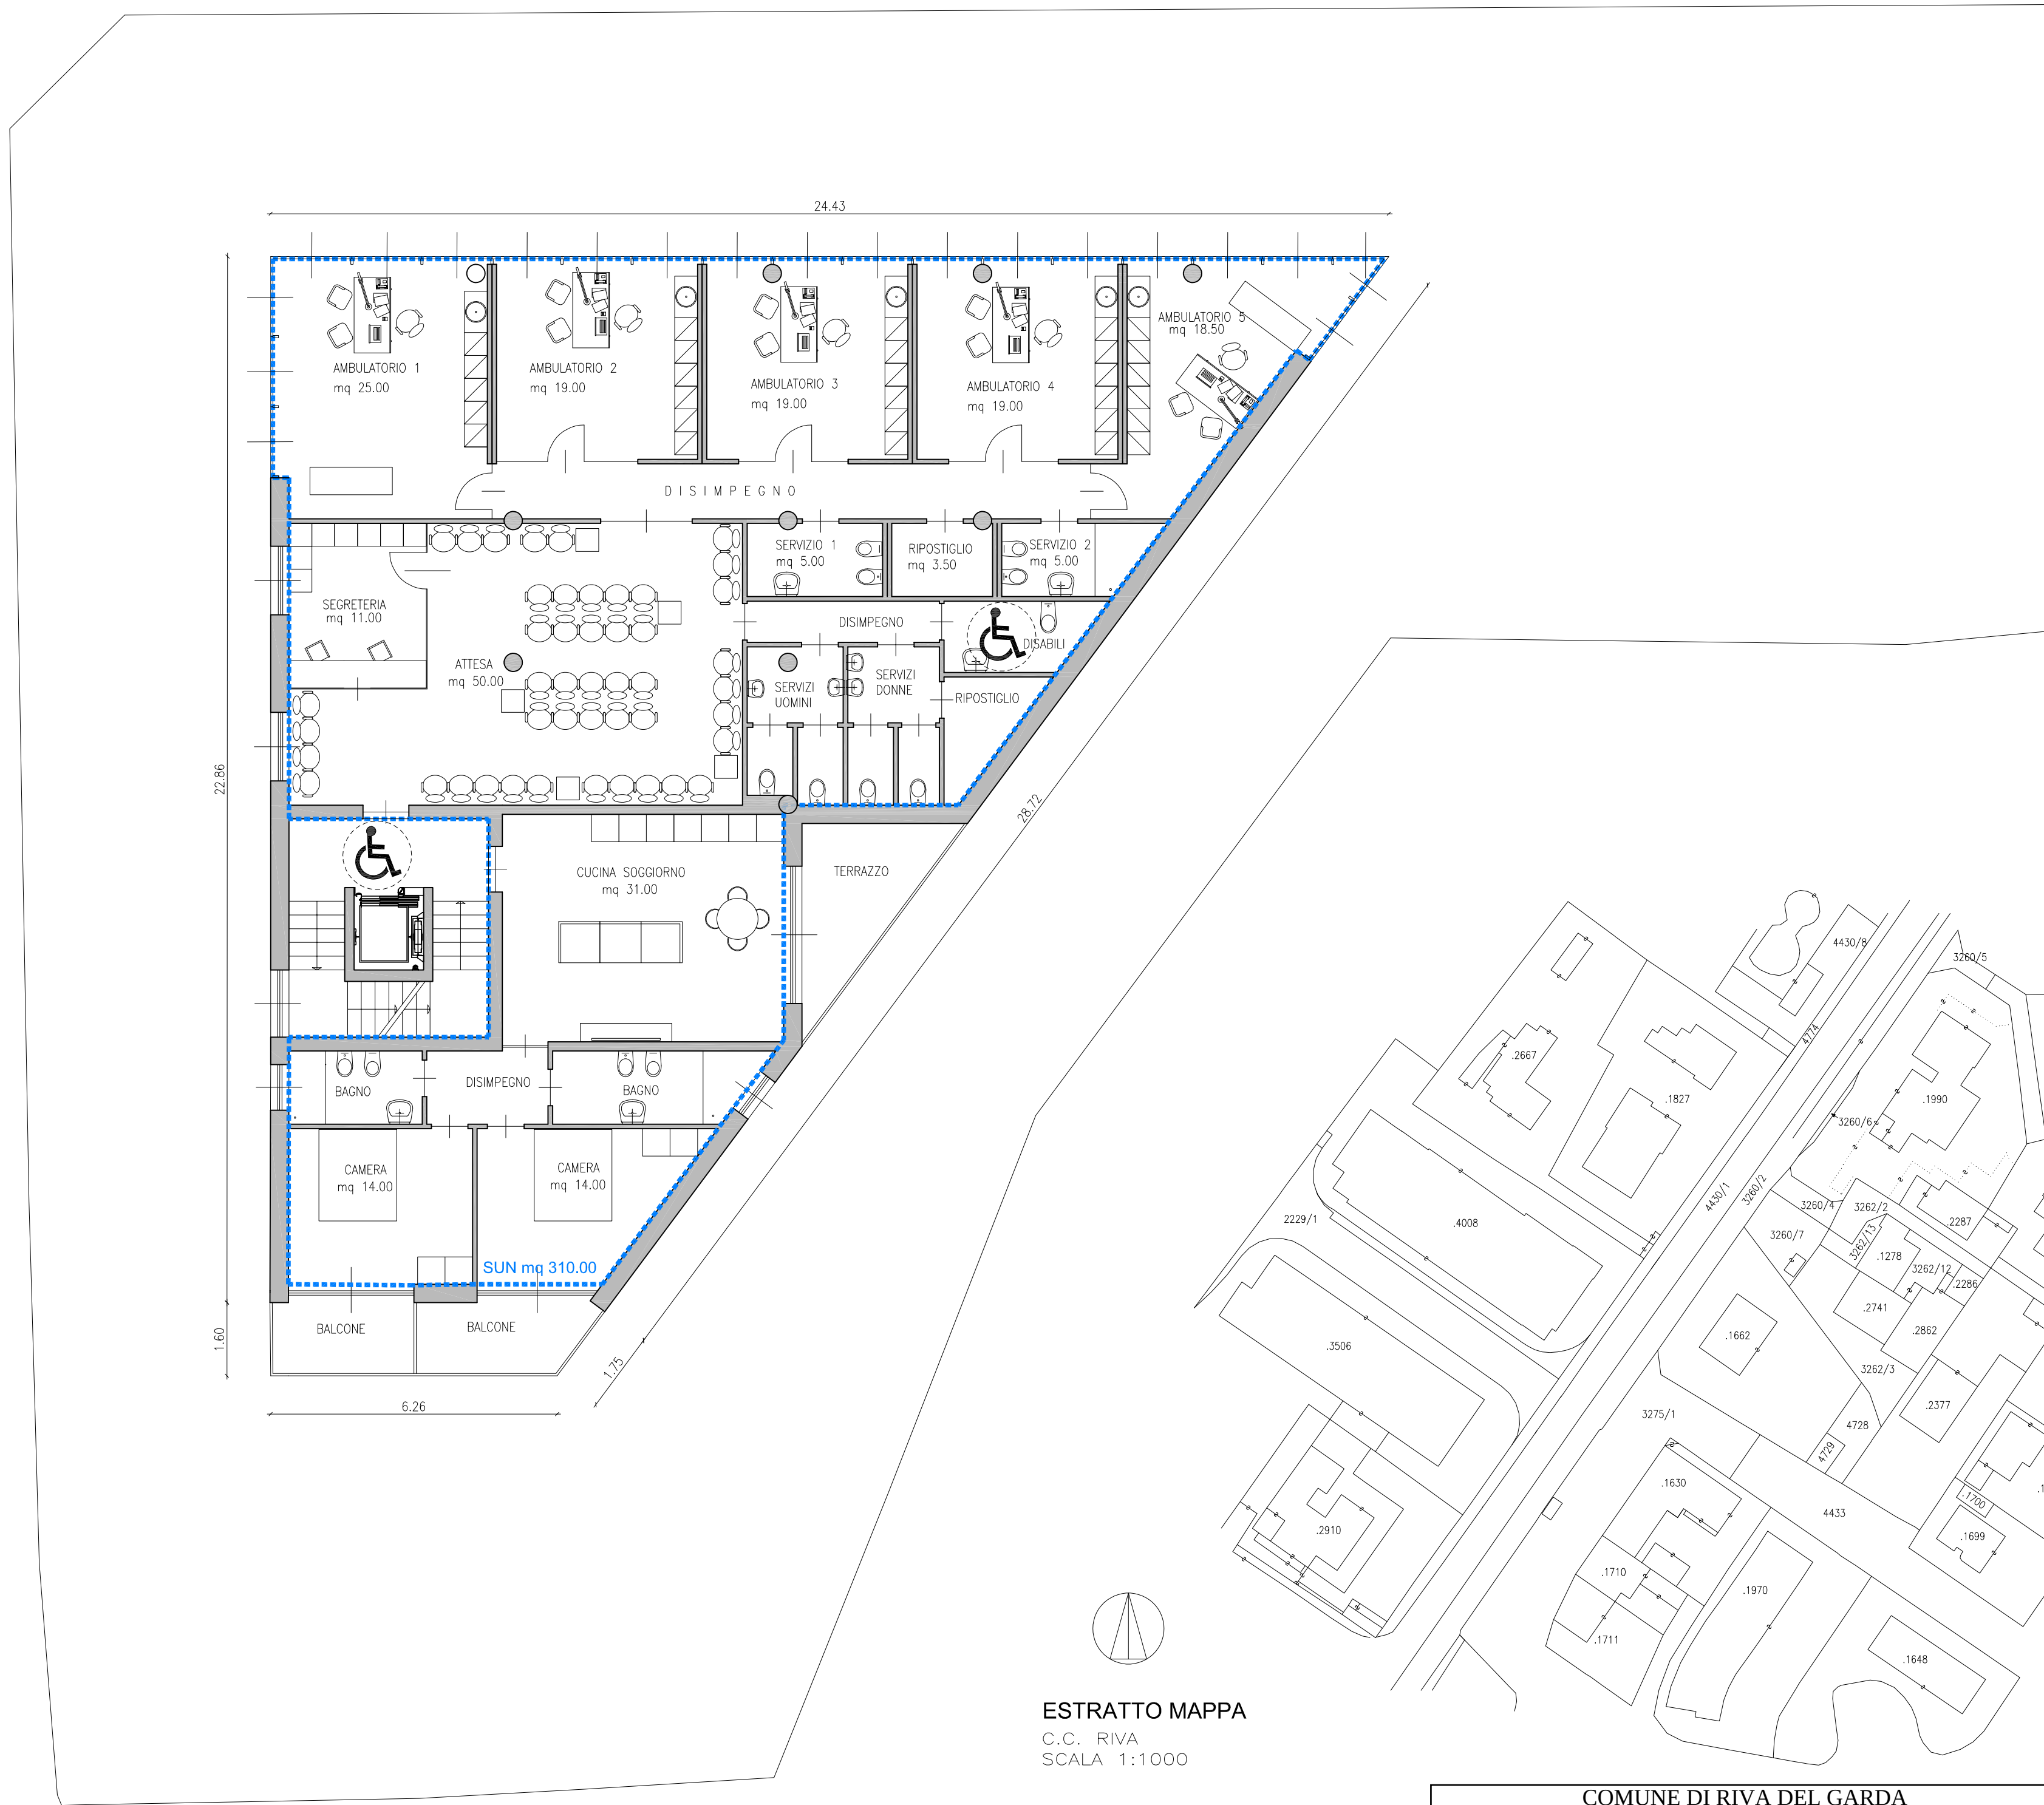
24.43

AMBULATORIO 1
mq 25.00

AMBULATORIO 2
mq 19.00

AMBULATORIO 3
mq 19.00

AMBULATORIO 4
mq 19.00

AMBULATORIO 5
mq 18.50

DISIMPEGNO

SERVIZIO 1
mq 5.00

RIPOSTIGLIO
mq 3.50

SERVIZIO 2
mq 5.00

SEGRETERIA
mq 11.00

DISIMPEGNO

DISABILI

ATTESA
mq 50.00

SERVIZI
UOMINI

SERVIZI
DONNE

RIPOSTIGLIO

22.86

28.72

CUCINA SOGGIORNO
mq 31.00

TERRAZZO

BAGNO

DISIMPEGNO

BAGNO

CAMERA
mq 14.00

CAMERA
mq 14.00

SUN mq 310.00

1.60

BALCONE

BALCONE

1.75

6.26

4430/8
3260/5
4774
.2667
.1827
.1990
3260/6
4430/1
3260/2
3260/4
3262/2
3260/7
3262/13
.2287
.1278
3262/12
.2286
2229/1
.4008
.2741
.2862
.1662
3262/3
.3506
3275/1
.2377
4728
4729
.1630
4433
.1700
.1699
.2910
.1710
.1970
.1711
.1648

ESTRATTO MAPPA
C.C. RIVA
SCALA 1:1000

COMUNE DI RIVA DEL GARDA